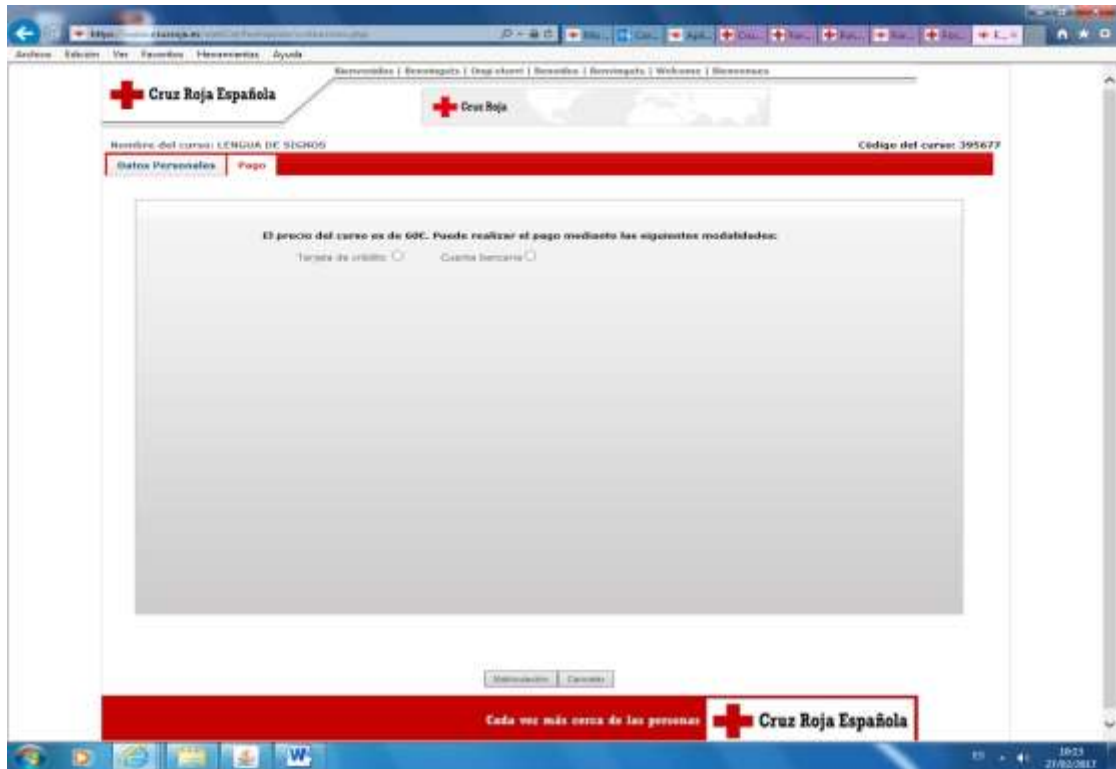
Archivo Edición Ver Favoritos Herramientas Ayuda

Bienvenidos | Benvinguts | Ongi etorri | Benvidos | Benvinguts | Welcome | Bienvenues

Cruz Roja Española

Cruz Roja

Nombre del curso: LENGUA DE SIGNOS

Código del curso: 395677

Datos Personales | Pago

El precio del curso es de 60€. Puede realizar el pago mediante las siguientes modalidades:

Tarjeta de crédito ○ Cuenta bancaria ○

Matriculación | Cancelar

Cada vez más cerca de las personas

Cruz Roja Española

10:23
27/02/2017